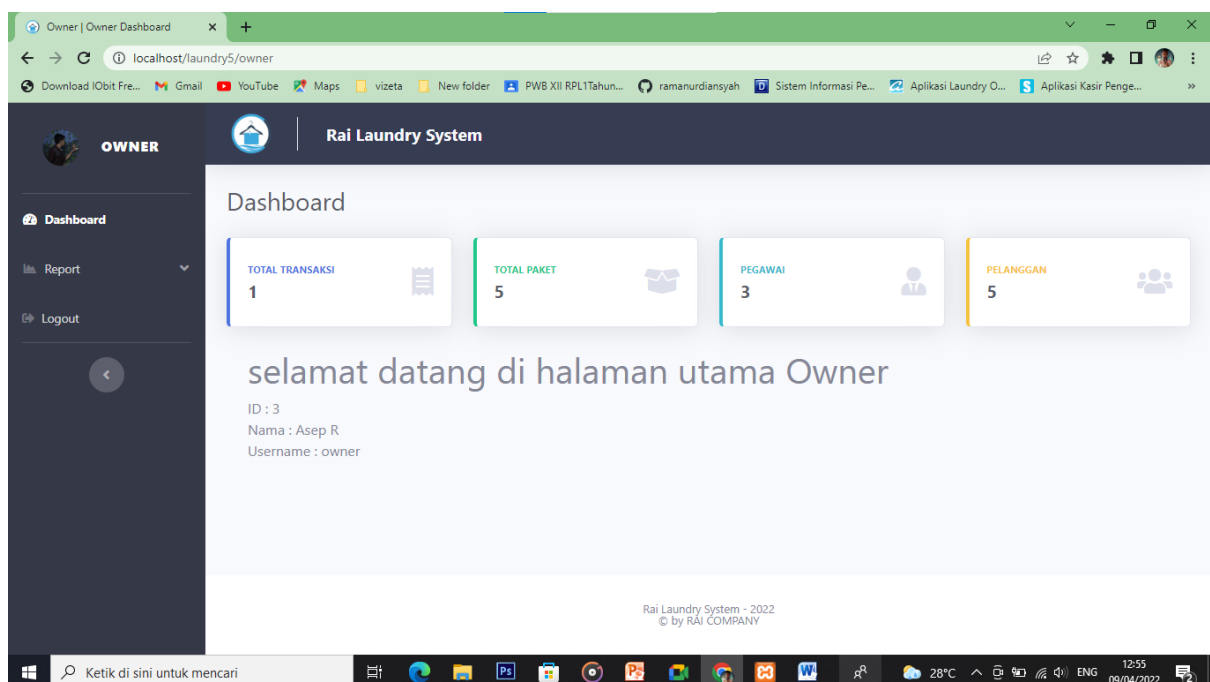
Owner | Owner Dashboard

localhost/laundry5/owner

Download IObit Fre... Gmail YouTube Maps vizeta New folder PWB XII RPL1Tahun... ramanurdiansyah Sistem Informasi Pe... Aplikasi Laundry O... Aplikasi Kasir Penge...

OWNER

Rai Laundry System

Dashboard

Report

Logout

Dashboard

TOTAL TRANSAKSI
1

TOTAL PAKET
5

PEGAWAI
3

PELANGGAN
5

selamat datang di halaman utama Owner

ID : 3
Nama : Asep R
Username : owner

Rai Laundry System - 2022
© by RAI COMPANY

Ketik di sini untuk mencari

28°C ENG 12:55 09/04/2022